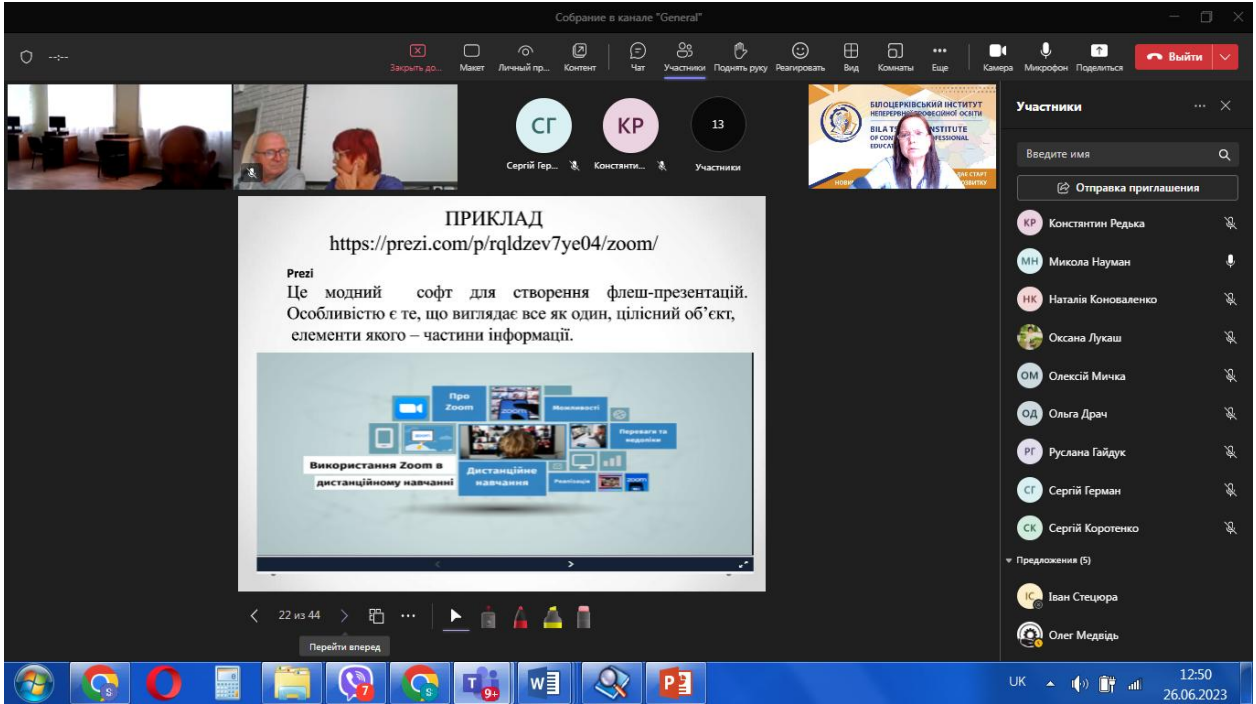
Собрание в канале "General"

Закрыть до... Макет Личный пр... Контент Чат Участники Поднять руку Реагировать Вид Комнаты Еще Камера Микрофон Поделиться Выйти

СГ Сергій Гер...
КР Константи...
13 Участники

БІЛОЦЕРКІВСЬКИЙ ІНСТИТУТ НЕПЕРЕРВНОЇ ПРОФЕСІЙНОЇ ОСВІТИ
BILA T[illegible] INSTITUTE OF CON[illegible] PROFESSIONAL EDUCA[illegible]
НОВІ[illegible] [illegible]ЛАК СТАРТ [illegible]ОЗВИТКУ

Участники
Введите имя
Отправка приглашения
КР Константин Редька
МН Микола Науман
НК Наталія Коноваленко
Оксана Лукаш
ОМ Олексій Мичка
ОД Ольга Драч
РГ Руслана Гайдук
СГ Сергій Герман
СК Сергій Коротенко
Предложения (5)
ІС Іван Стецюра
Олег Медвідь

ПРИКЛАД
https://prezi.com/p/rqldzev7ye04/zoom/

Prezi
Це модний софт для створення флеш-презентацій. Особливістю є те, що виглядає все як один, цілісний об'єкт, елементи якого – частини інформації.

Про Zoom
Можливості
Переваги та недоліки
Використання Zoom в дистанційному навчанні
Дистанційне навчання
Реєстрація

22 из 44
Перейти вперед

UK
12:50
26.06.2023